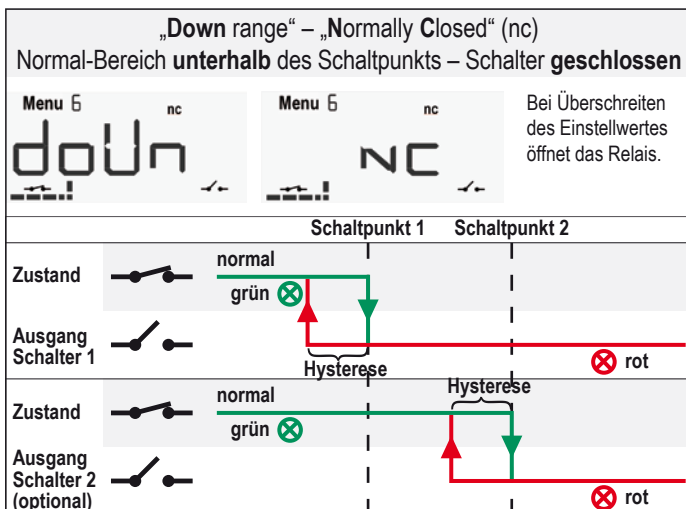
„**Down** range" – „**N**ormally **C**losed" (nc)
Normal-Bereich **unterhalb** des Schaltpunkts – Schalter **geschlossen**

Menu 6 nc
doUn

Menu 6 nc
NC

Bei Überschreiten des Einstellwertes öffnet das Relais.

Schaltpunkt 1 Schaltpunkt 2

Zustand
normal
grün

Ausgang Schalter 1
Hysterese
rot

Zustand
normal
grün
Hysterese

Ausgang Schalter 2 (optional)
rot